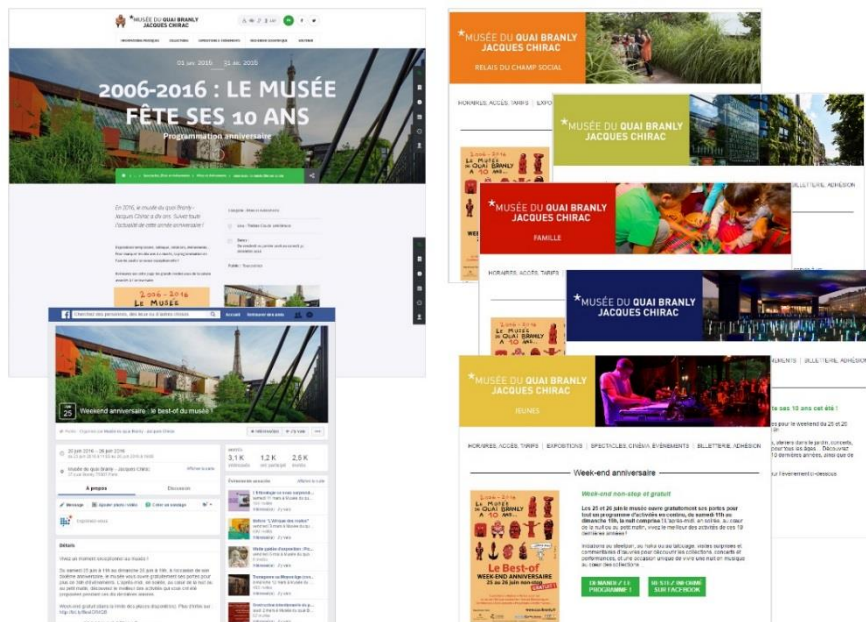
MUSÉE DU QUAI BRANLY JACQUES CHIRAC

01 jan. 2016 — 31 déc. 2016

2006-2016 : LE MUSÉE FÊTE SES 10 ANS

Programmation anniversaire

En 2016, le musée du quai Branly - Jacques Chirac a dix ans. Suivez toute l'actualité de cette année anniversaire !

2006-2016 LE MUSÉE

JUIN
25
Weekend anniversaire : le best-of du musée !

À propos
Discussion

3,1 K
1,2 K
2,6 K

Détails

MUSÉE DU QUAI BRANLY JACQUES CHIRAC
RELAIS DU CHAMP SOCIAL

HORAIRES, ACCÈS, TARIFS | EXPO

MUSÉE DU QUAI BRANLY JACQUES CHIRAC

BILLETTERIE, ADHÉSION

MUSÉE DU QUAI BRANLY JACQUES CHIRAC
FAMILLE

HORAIRES, ACCÈS, TARIFS

MUSÉE DU QUAI BRANLY JACQUES CHIRAC

AURANTS | BILLETTERIE, ADHÉSION

MUSÉE DU QUAI BRANLY JACQUES CHIRAC
JEUNES

HORAIRES, ACCÈS, TARIFS | EXPOSITIONS | SPECTACLES, CINÉMA, ÉVÉNEMENTS | BILLETTERIE, ADHÉSION

Week-end anniversaire

Week-end non-stop et gratuit

2006-2016 LE MUSÉE DU QUAI BRANLY A 10 ANS

Le Best-of
WEEK-END ANNIVERSAIRE
25 au 26 juin non-stop

DEMANDEZ LE PROGRAMME !

INSCRIVEZ-VOUS SUR FACEBOOK

ses 10 ans cet été !